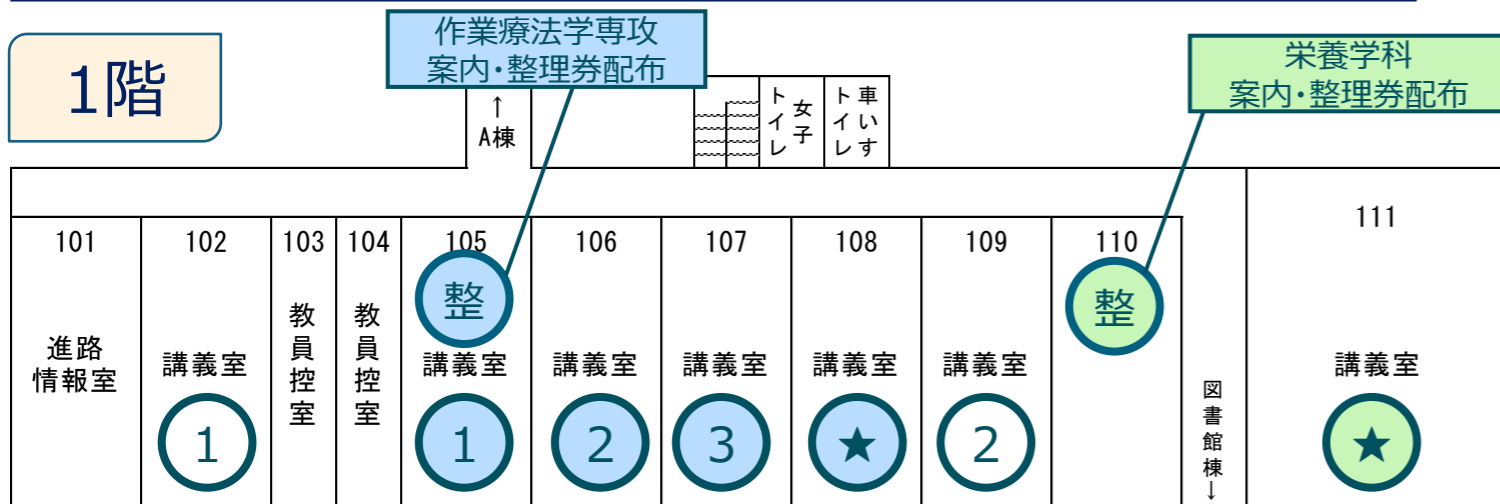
1階

作業療法学専攻
案内・整理券配布

↑
A棟

女子トイレ

車いすトイレ

栄養学科
案内・整理券配布

| 101 | 102 | 103 | 104 | 105 | 106 | 107 | 108 | 109 | 110 | | 111 |
|---|---|---|---|---|---|---|---|---|---|---|---|
| 進路情報室 | 講義室 | 教員控室 | 教員控室 | 整 講義室 | 講義室 | 講義室 | 講義室 | 講義室 | 整 | 図書館棟↓ | 講義室 |
| | 1 | | | 1 | 2 | 3 | ★ | 2 | | | ★ |